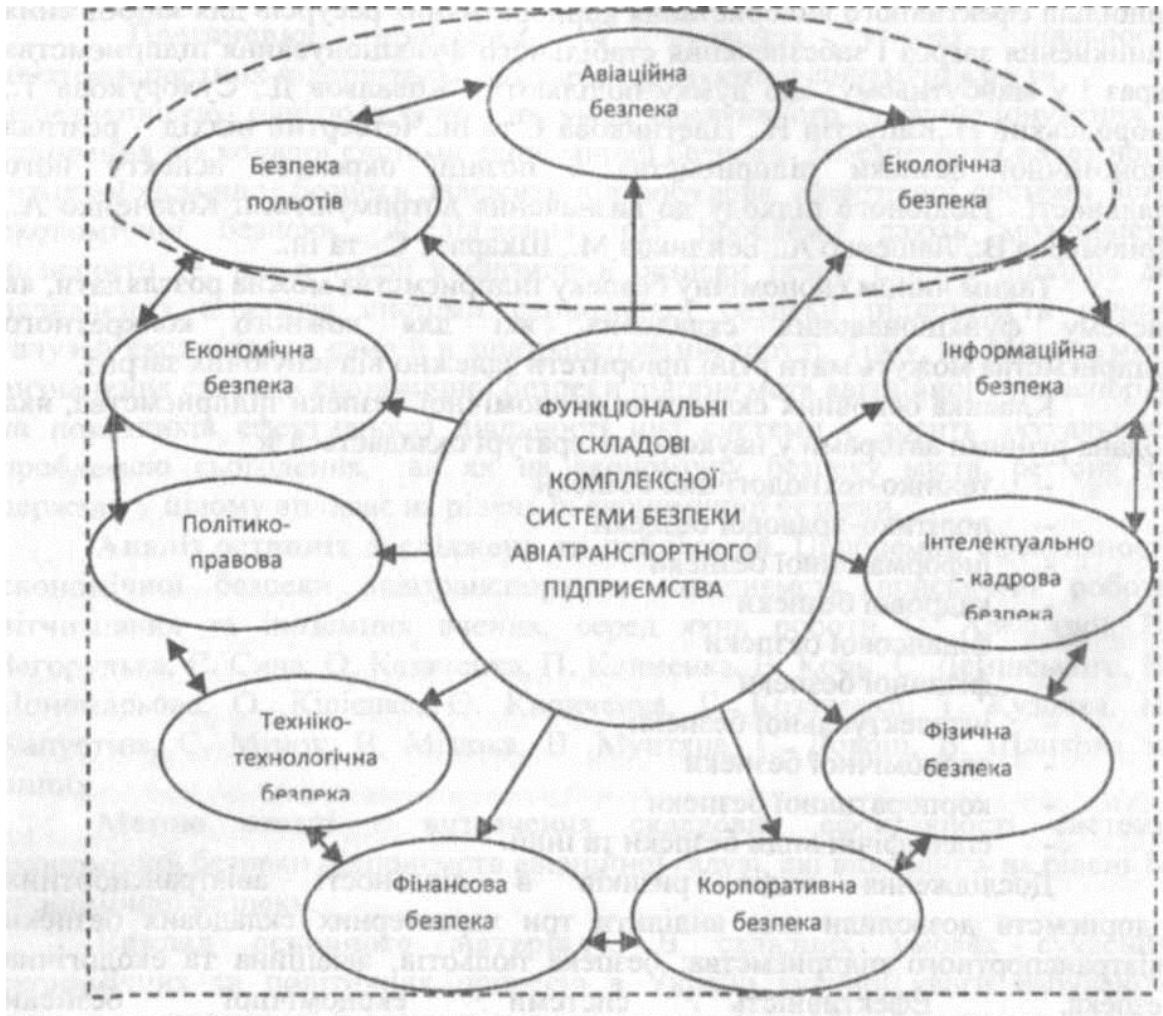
Авіаційна безпека

Безпека польотів

Екологічна безпека

Економічна безпека

Інформаційна безпека

ФУНКЦІОНАЛЬНІ СКЛАДОВІ КОМПЛЕКСНОЇ СИСТЕМИ БЕЗПЕКИ АВІАТРАНСПОРТНОГО ПІДПРИЄМСТВА

Політико-правова

Інтелектуально - кадрова безпека

Техніко-технологічна безпека

Фізична безпека

Фінансова безпека

Корпоративна безпека